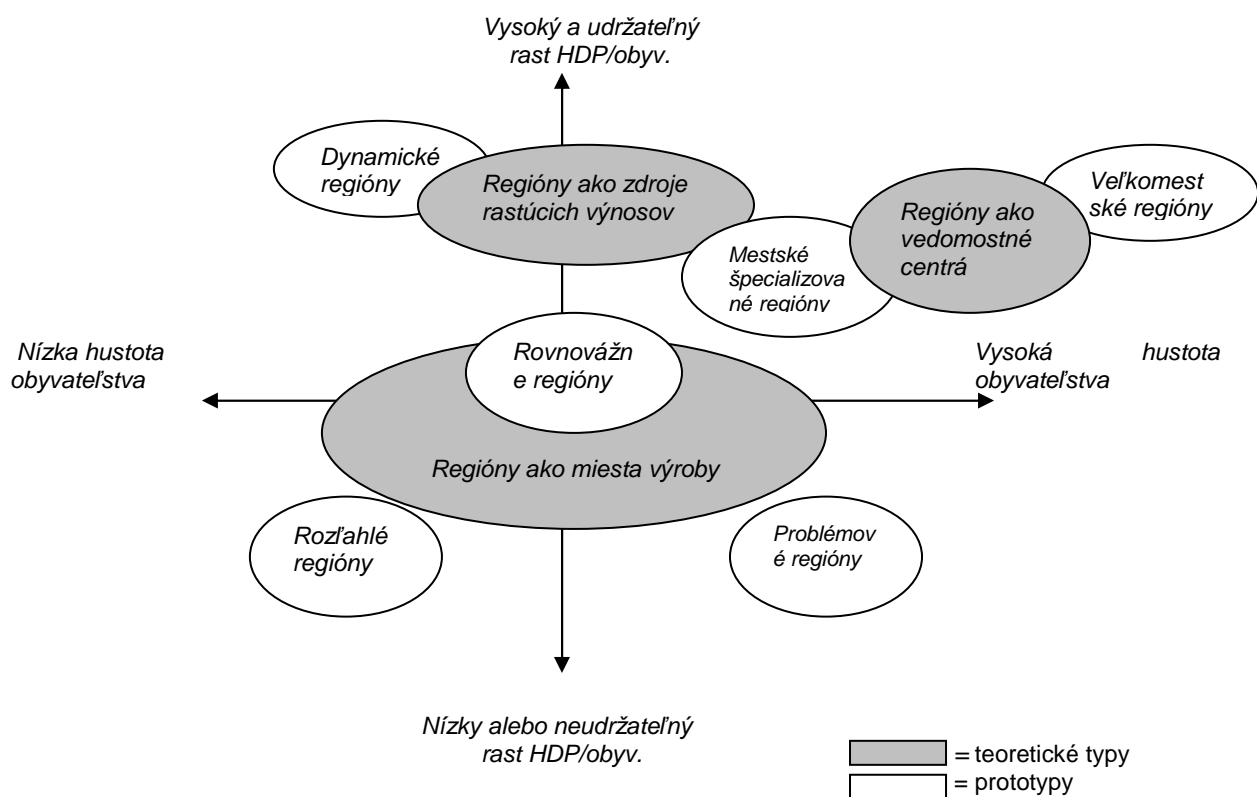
Vysoký a udržateľný rast HDP/obyv.

Dynamické regióny

Regióny ako zdroje rastúcich výnosov

Veľkomest ské regióny

Regióny ako vedomostné centrá

Mestské špecializova né regióny

Nízka hustota obyvateľstva

Rovnovážn e regióny

Vysoká hustota obyvateľstva

Regióny ako miesta výroby

Rozľahlé regióny

Problémov é regióny

Nízky alebo neudržateľný rast HDP/obyv.

= teoretické typy
= prototypy